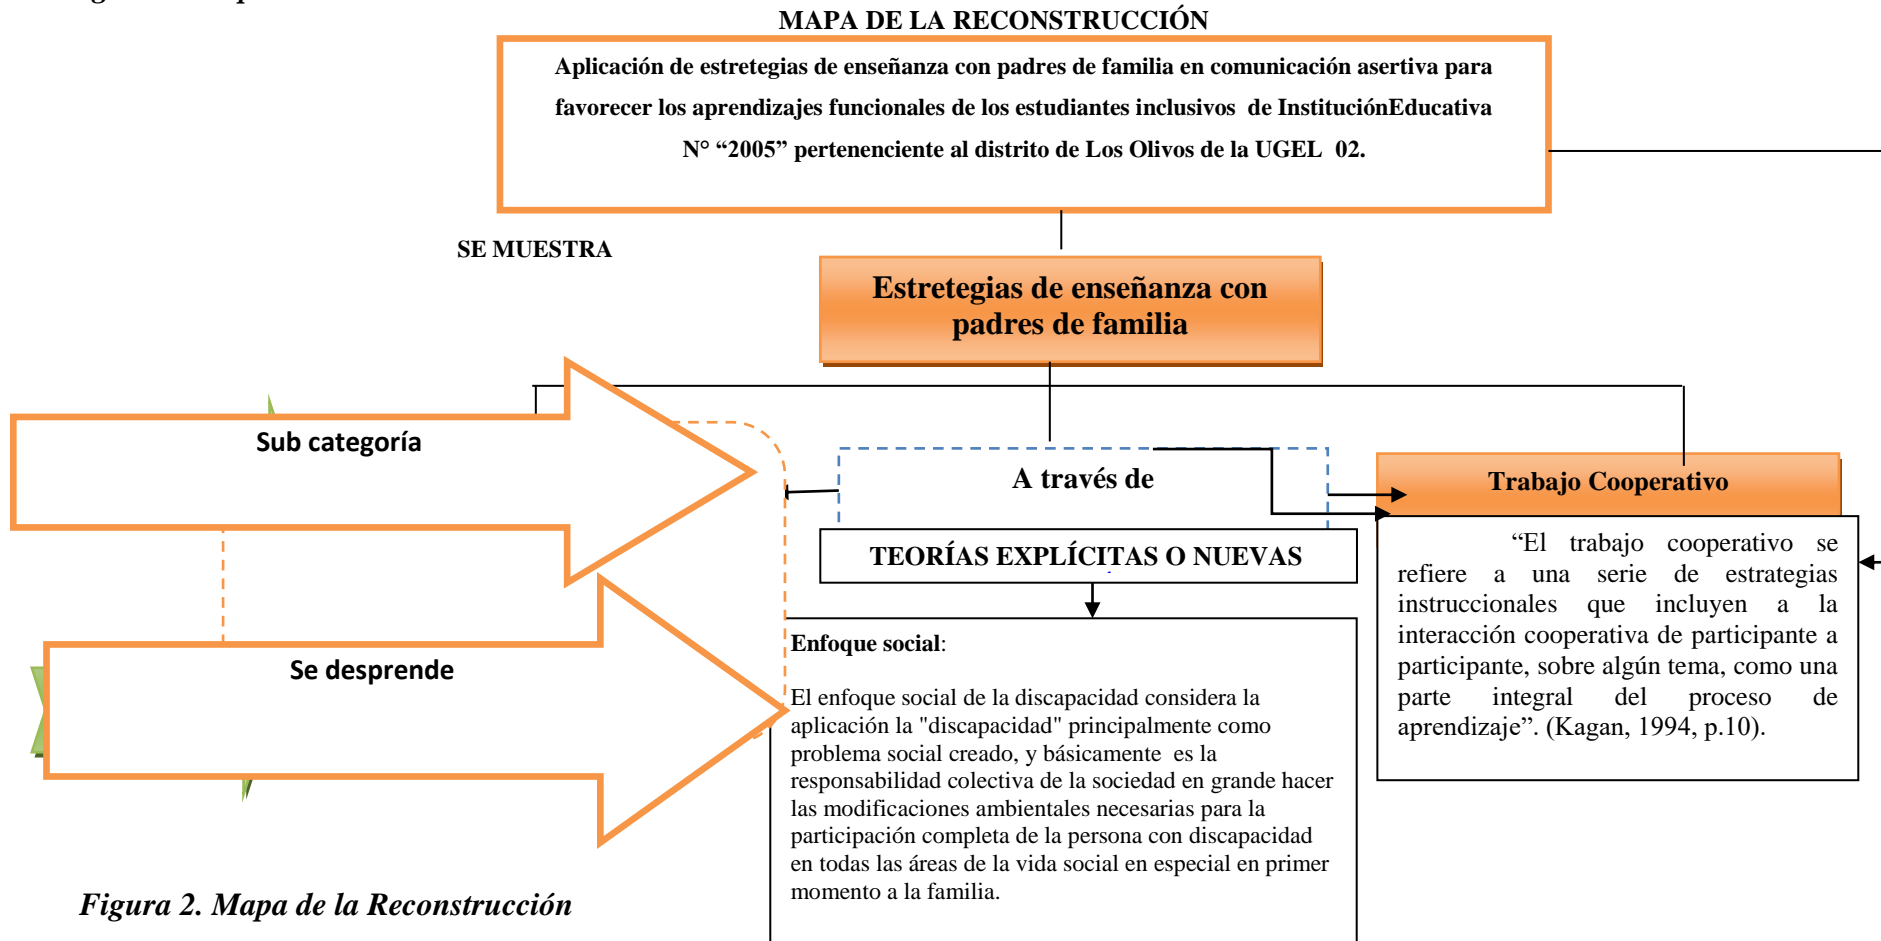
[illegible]

MAPA DE LA RECONSTRUCCIÓN

Aplicación de estretegias de enseñanza con padres de familia en comunicación asertiva para favorecer los aprendizajes funcionales de los estudiantes inclusivos de InstituciónEducativa N° “2005” pertenenciente al distrito de Los Olivos de la UGEL 02.

SE MUESTRA

Estretegias de enseñanza con padres de familia

Sub categoría

A través de

Trabajo Cooperativo

TEORÍAS EXPLÍCITAS O NUEVAS

“El trabajo cooperativo se refiere a una serie de estrategias instruccionales que incluyen a la interacción cooperativa de participante a participante, sobre algún tema, como una parte integral del proceso de aprendizaje”. (Kagan, 1994, p.10).

Se desprende

Enfoque social:

El enfoque social de la discapacidad considera la aplicación la "discapacidad" principalmente como problema social creado, y básicamente es la responsabilidad colectiva de la sociedad en grande hacer las modificaciones ambientales necesarias para la participación completa de la persona con discapacidad en todas las áreas de la vida social en especial en primer momento a la familia.

Figura 2. Mapa de la Reconstrucción